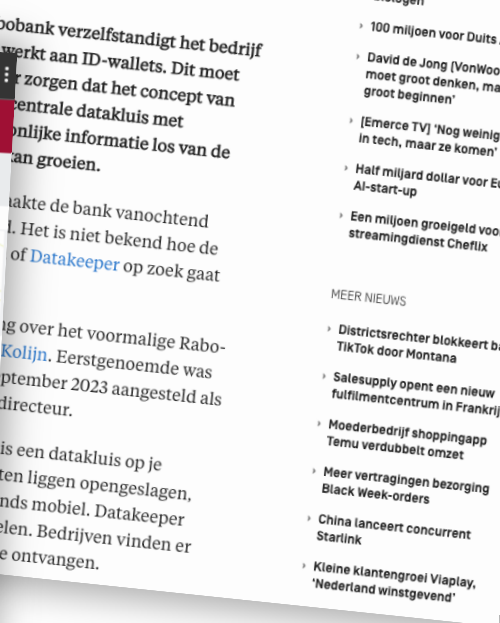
obank verzelfstandigt het bedrijf werkt aan ID-wallets. Dit moet zorgen dat het concept van centrale datakluis met onlijke informatie los van de kan groeien.

akte de bank vanochtend l. Het is niet bekend hoe de of Datakeeper op zoek gaat

ng over het voormalige Rabo-Kolijn. Eerstgenoemde was ptember 2023 aangesteld als directeur.

is een datakluis op je ten liggen opengeslagen, nds mobiel. Datakeeper elen. Bedrijven vinden er e ontvangen.

100 miljoen voor Duits

David de Jong (VonWoo moet groot denken, ma groot beginnen'

[Emerce TV] 'Nog weinig in tech, maar ze komen'

Half miljard dollar voor E AI-start-up

Een miljoen groeigeld voo streamingdienst Cheflix

MEER NIEUWS

Districtsrechter blokkeert b TikTok door Montana

Salesupply opent een nieuw fulfilmentcentrum in Frankrij

Moederbedrijf shoppingapp Temu verdubbelt omzet

Meer vertragingen bezorging Black Week-orders

China lanceert concurrent Starlink

Kleine klantengroei Viaplay, 'Nederland winstgevend'